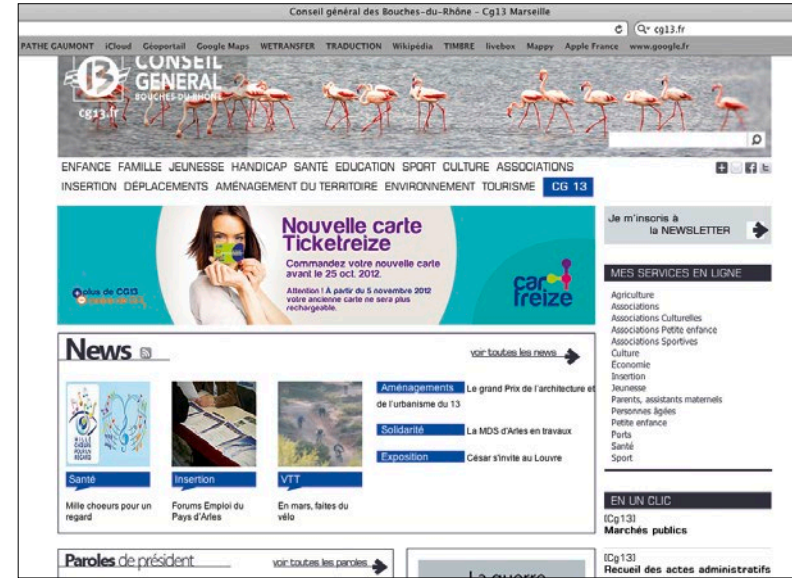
Conseil général des Bouches-du-Rhône - Cg13 Marseille

cg13.fr

PATHE GAUMONT iCloud Géoportail Google Maps WETRANSFER TRADUCTION Wikipédia TIMBRE livebox Mappy Apple France www.google.fr

CONSEIL GENERAL BOUCHES-DU-RHÔNE cg13.fr

ENFANCE FAMILLE JEUNESSE HANDICAP SANTE EDUCATION SPORT CULTURE ASSOCIATIONS
INSERTION DÉPLACEMENTS AMÉNAGEMENT DU TERRITOIRE ENVIRONNEMENT TOURISME CG 13

Nouvelle carte Ticketreize
Commandez votre nouvelle carte avant le 25 oct. 2012.
Attention ! À partir du 5 novembre 2012 votre ancienne carte ne sera plus rechargeable.
plus de CG13
cartreize

Je m'inscris à la NEWSLETTER

MES SERVICES EN LIGNE
Agriculture
Associations
Associations Culturelles
Associations Petite enfance
Associations Sportives
Culture
Economie
Insertion
Jeunesse
Parents, assistants maternels
Personnes âgées
Petite enfance
Ports
Santé
Sport

News
voir toutes les news

Aménagements Le grand Prix de l'architecture et de l'urbanisme du 13
Solidarité La MDS d'Arles en travaux
Exposition César s'invite au Louvre

Santé
Mille choeurs pour un regard

Insertion
Forums Emploi du Pays d'Arles

VTT
En mars, faites du vélo

EN UN CLIC
[Cg13]
Marchés publics
[Cg13]
Recueil des actes administratifs

Paroles de président
voir toutes les paroles

La guerre